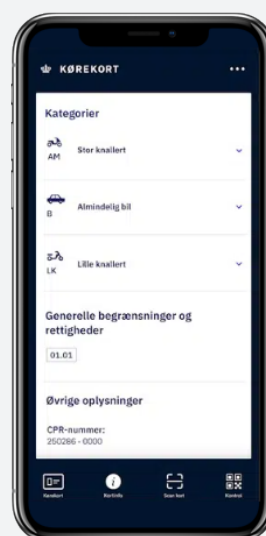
KØREKORT

...

Kategorier

AM Stor knallert

B Almindelig bil

LK Lille knallert

Generelle begrænsninger og rettigheder

01.01

Øvrige oplysninger

CPR-nummer:
250286 - 0000

Kørekort

Kortinfo

Scan kort

Kontrol